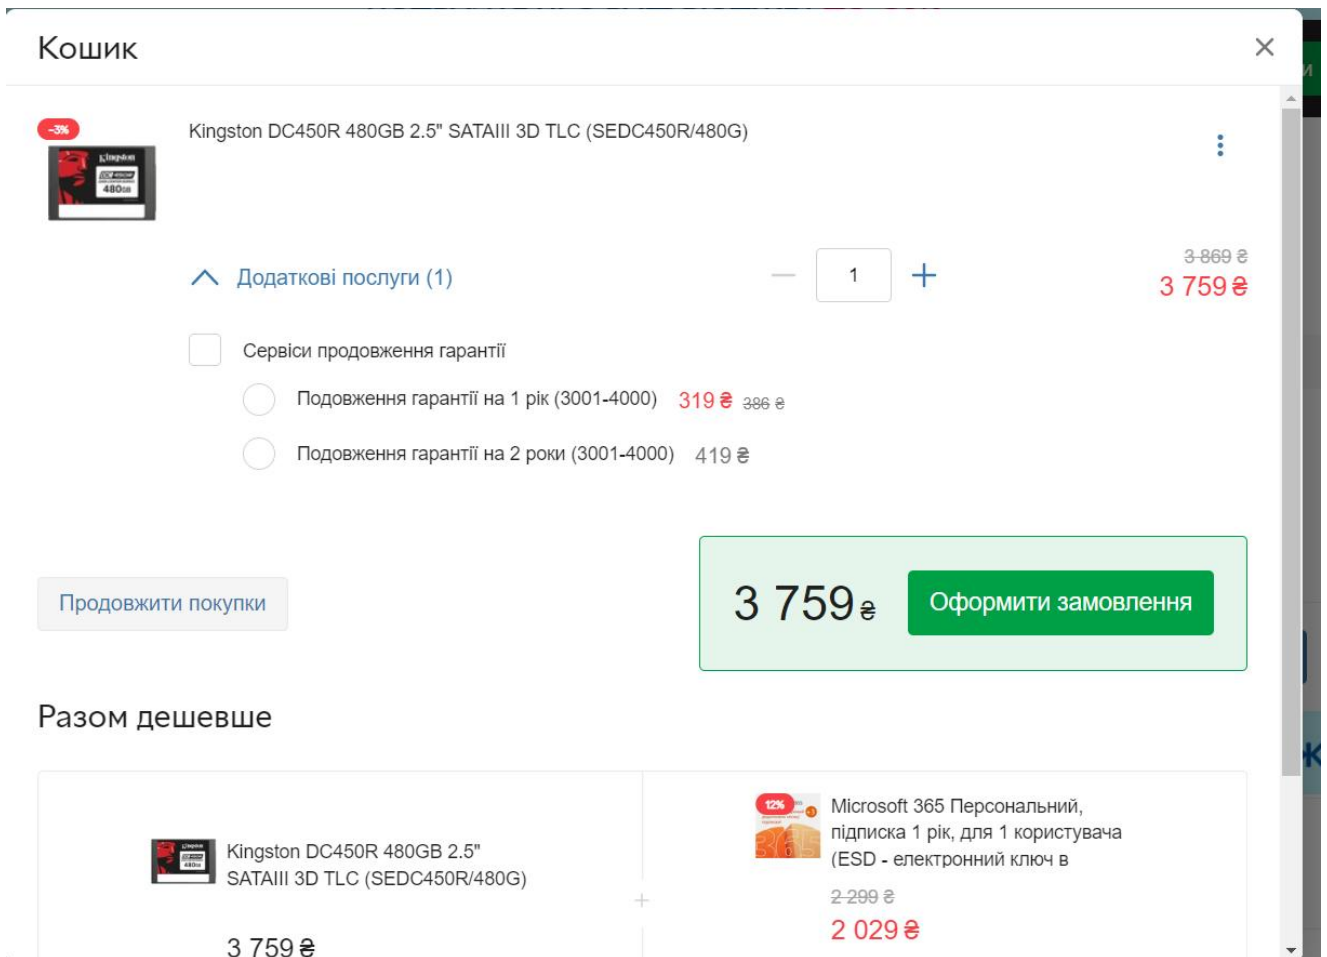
Кошик

-3%

Kingston DC450R 480GB 2.5" SATAIII 3D TLC (SEDC450R/480G)

Додаткові послуги (1)

1

3 869 ₴
3 759 ₴

Сервіси продовження гарантії

Подовження гарантії на 1 рік (3001-4000) 319 ₴ 386 ₴

Подовження гарантії на 2 роки (3001-4000) 419 ₴

Продовжити покупки

3 759 ₴

Оформити замовлення

Разом дешевше

Kingston DC450R 480GB 2.5" SATAIII 3D TLC (SEDC450R/480G)

3 759 ₴

+

12%

Microsoft 365 Персональний, підписка 1 рік, для 1 користувача (ESD - електронний ключ в

2 299 ₴
2 029 ₴